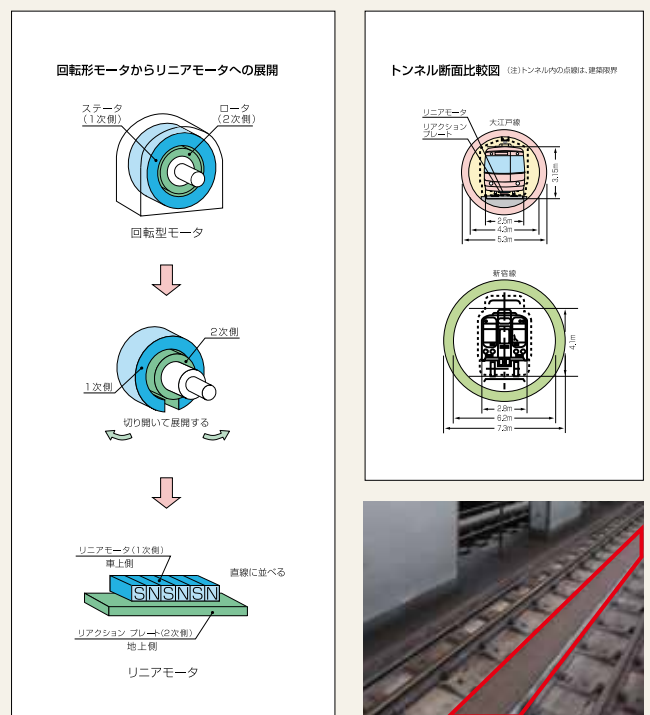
回転形モータからリニアモータへの展開

ステータ
（1次側）

ロータ
（2次側）

回転型モータ

2次側

1次側

切り開いて展開する

リニアモータ（1次側）

車上側

直線に並べる

SNSNSN

リアクション プレート（2次側）

地上側

リニアモータ

トンネル断面比較図 (注)トンネル内の点線は、建築限界

リニアモータ

リアクション
プレート

大江戸線

3.15m

2.5m

4.3m

5.3m

新宿線

4.1m

2.8m

6.2m

7.2m